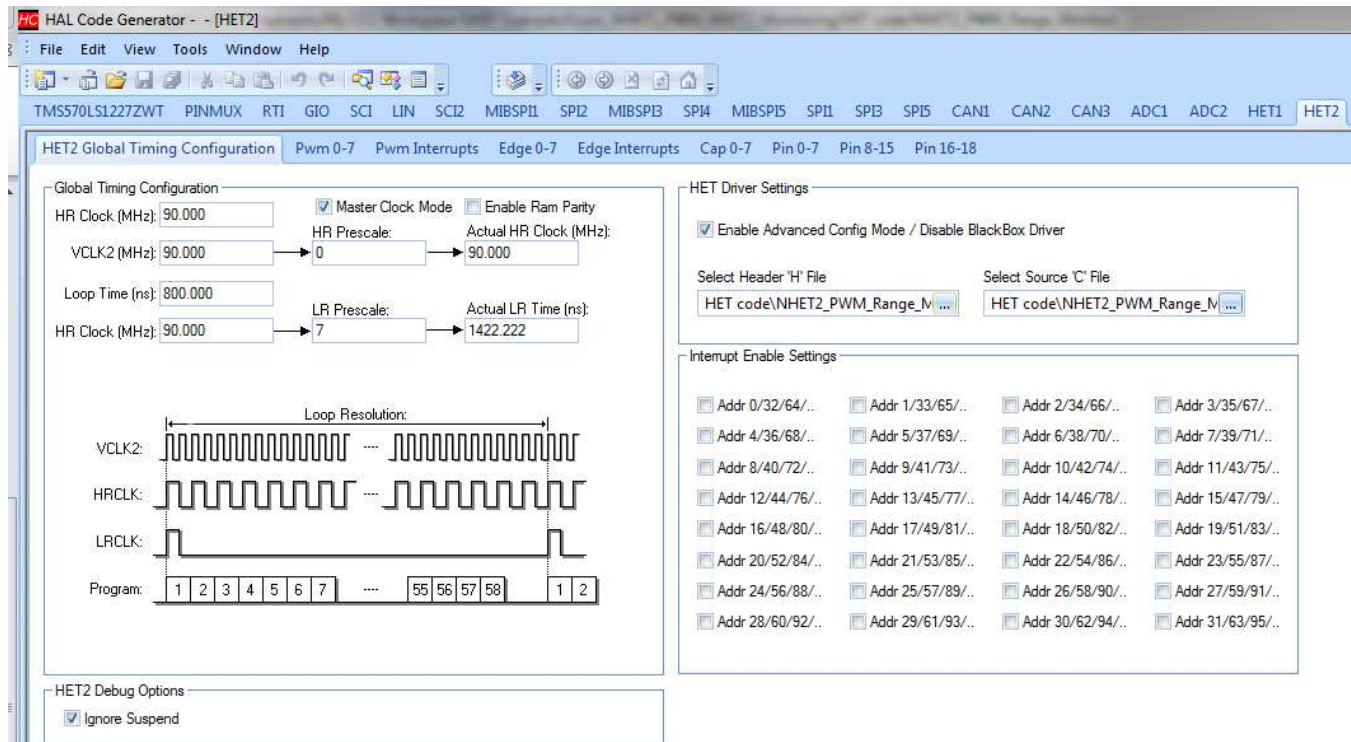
HAL Code Generator - - [HET2]

File Edit View Tools Window Help

TMS570LS1227ZWT PINMUX RTI GIO SCI LIN SCI2 MIBSPI1 SPI2 MIBSPI3 SPI4 MIBSPI5 SPI1 SPI3 SPI5 CAN1 CAN2 CAN3 ADC1 ADC2 HET1 HET2

HET2 Global Timing Configuration Pwm 0-7 Pwm Interrupts Edge 0-7 Edge Interrupts Cap 0-7 Pin 0-7 Pin 8-15 Pin 16-18

Global Timing Configuration

HR Clock (MHz): 90.000

Master Clock Mode

Enable Ram Parity

VCLK2 (MHz): 90.000

HR Prescale:

0

Actual HR Clock (MHz):

90.000

Loop Time (ns): 800.000

HR Clock (MHz): 90.000

LR Prescale:

7

Actual LR Time (ns):

1422.222

Loop Resolution:

VCLK2:

HRCLK:

LRCLK:

Program:

| 1 | 2 | 3 | 4 | 5 | 6 | 7 | ---- | 55 | 56 | 57 | 58 | 1 | 2 |
|---|---|---|---|---|---|---|---|---|---|---|---|---|---|

HET Driver Settings

Enable Advanced Config Mode / Disable BlackBox Driver

Select Header 'H' File

HET code\NHET2_PWM_Range_M ...

Select Source 'C' File

HET code\NHET2_PWM_Range_M ...

Interrupt Enable Settings

Addr 0/32/64/.. Addr 1/33/65/.. Addr 2/34/66/.. Addr 3/35/67/..
Addr 4/36/68/.. Addr 5/37/69/.. Addr 6/38/70/.. Addr 7/39/71/..
Addr 8/40/72/.. Addr 9/41/73/.. Addr 10/42/74/.. Addr 11/43/75/..
Addr 12/44/76/.. Addr 13/45/77/.. Addr 14/46/78/.. Addr 15/47/79/..
Addr 16/48/80/.. Addr 17/49/81/.. Addr 18/50/82/.. Addr 19/51/83/..
Addr 20/52/84/.. Addr 21/53/85/.. Addr 22/54/86/.. Addr 23/55/87/..
Addr 24/56/88/.. Addr 25/57/89/.. Addr 26/58/90/.. Addr 27/59/91/..
Addr 28/60/92/.. Addr 29/61/93/.. Addr 30/62/94/.. Addr 31/63/95/..

HET2 Debug Options

Ignore Suspend